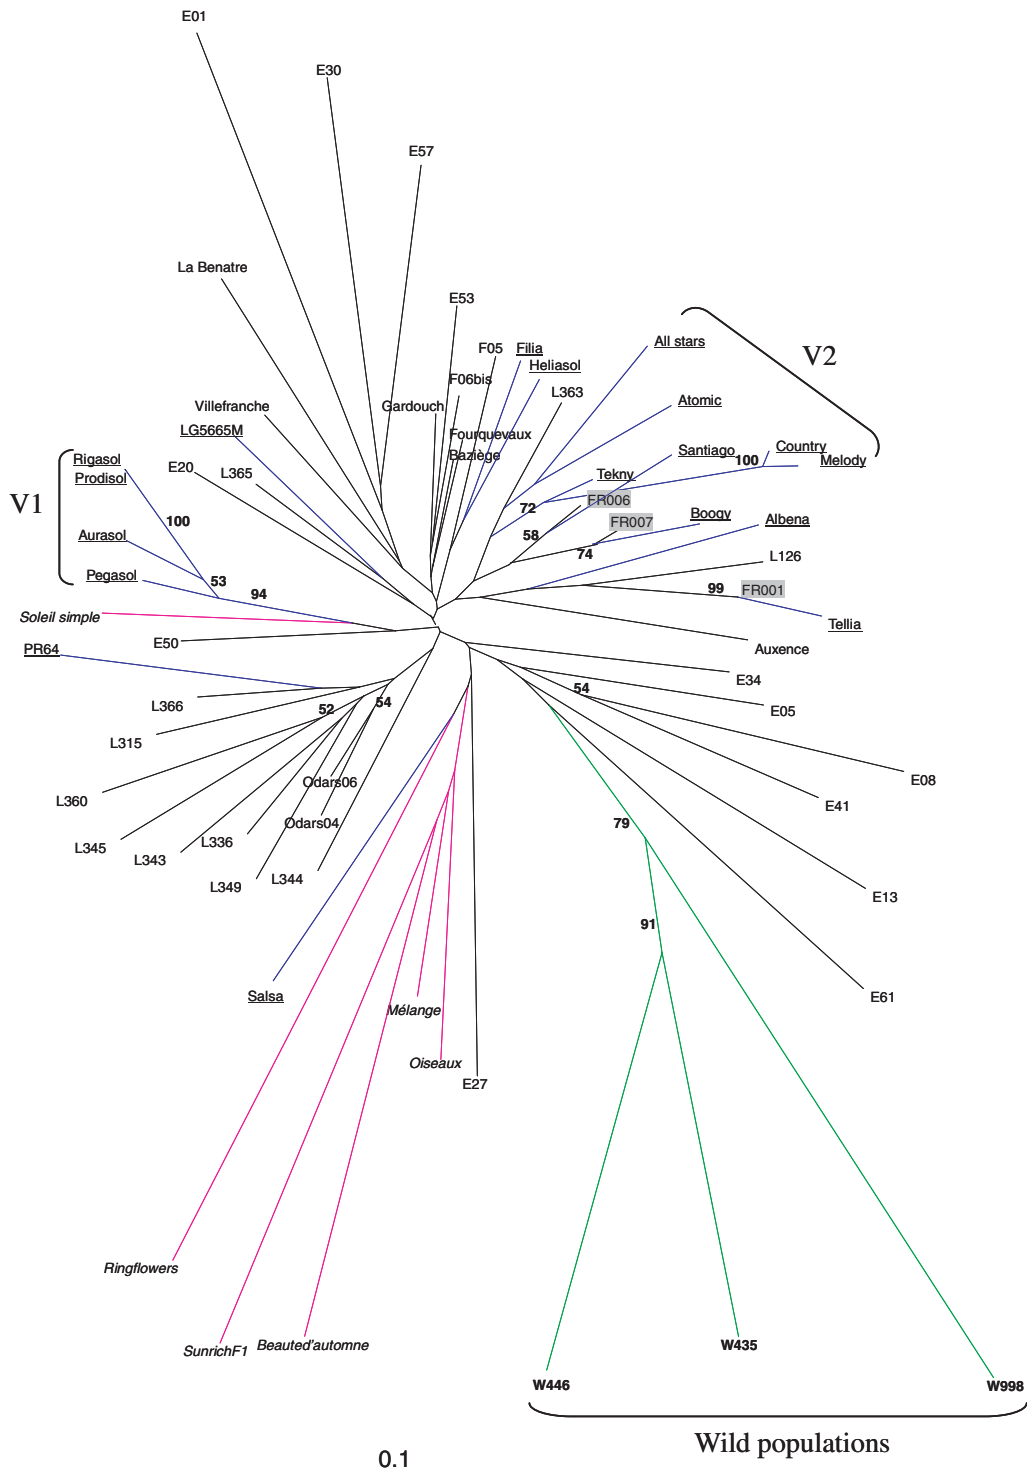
E01

E30

E57

La Benatre

E53

F05 Filia

Heliasol

F06bis

L363

All stars

V2

Atomic

Villefranche

Gardouch

LG5665M

Fourquevaux

Baziège

Santiago

100

Country

Melody

Rigasol

Prodisol

E20

L365

Tekny

V1

100

FR006

72

FR007

Boogy

Albena

Aurasol

58

74

L126

Pegasol

53

94

99

FR001

Soleil simple

Tellia

E50

PR64

Auxence

E34

54

L366

52

54

E05

L315

Odars06

E08

L360

E41

Odars04

79

L336

L345

L343

L349

L344

E13

91

Salsa

E61

Mélange

Oiseaux

E27

Ringflowers

SunrichF1

Beautedautomne

W435

W446

W998

Wild populations

0.1